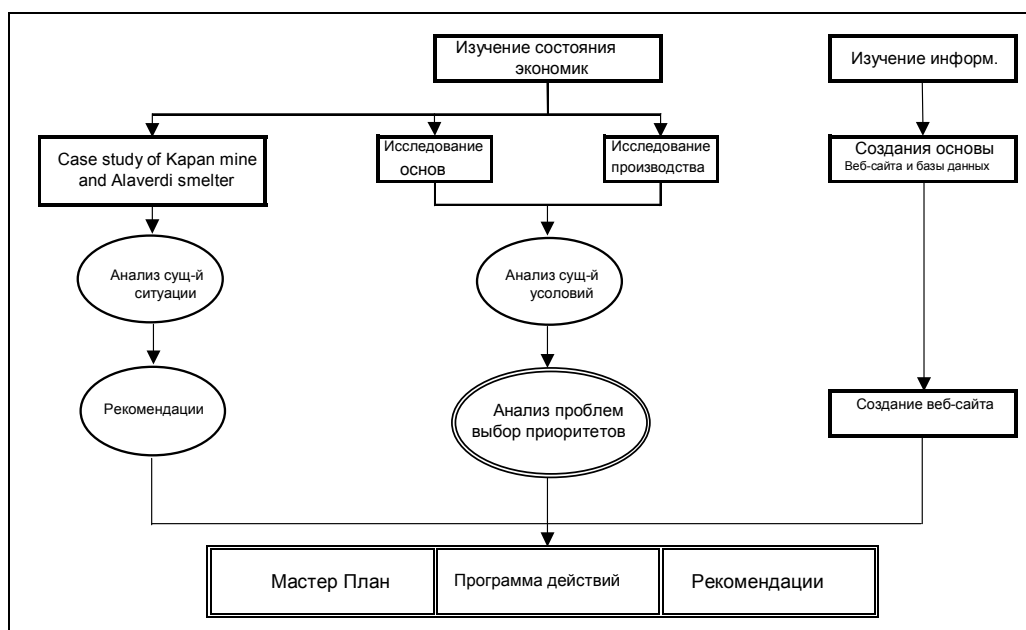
Изучение состояния экономик

Изучение информ.

Case study of Kapan mine and Alaverdi smelter

Исследование основ

Исследование производства

Создания основы
Веб-сайта и базы данных

Анализ сущ-й ситуации

Анализ сущ-й условий

Рекомендации

Анализ проблем выбор приоритетов

Создание веб-сайта

| Мастер План | Программа действий | Рекомендации |
|---|---|---|